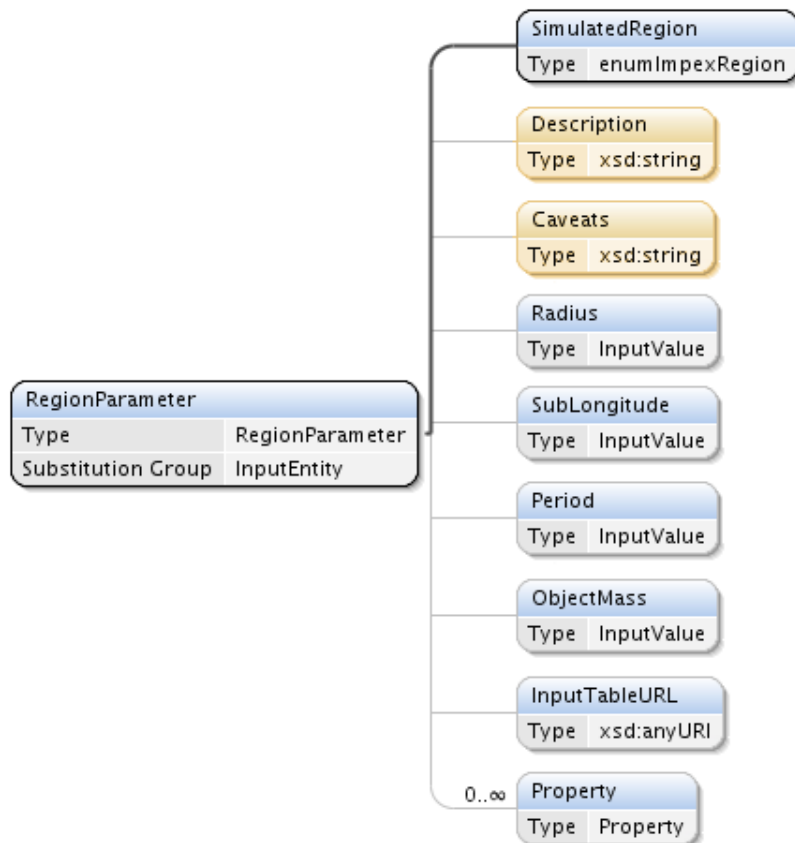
RegionParameter
Type RegionParameter
Substitution Group InputEntity

SimulatedRegion
Type enumImpexRegion

Description
Type xsd:string

Caveats
Type xsd:string

Radius
Type InputValue

SubLongitude
Type InputValue

Period
Type InputValue

ObjectMass
Type InputValue

InputTableURL
Type xsd:anyURI

0..∞ Property
Type Property